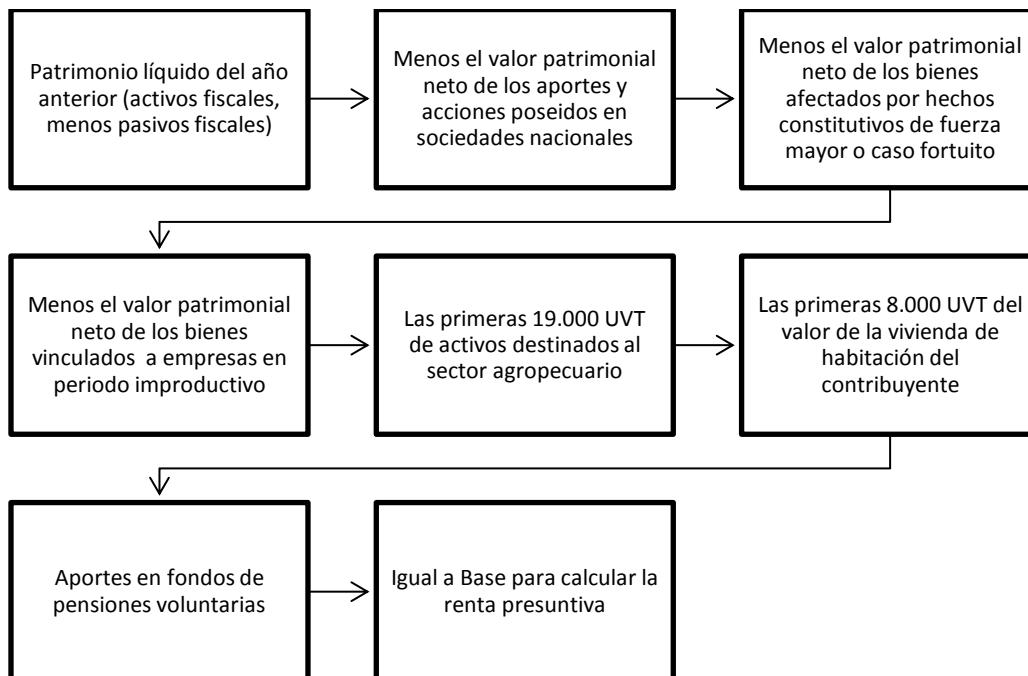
Patrimonio líquido del año anterior (activos fiscales, menos pasivos fiscales)

Menos el valor patrimonial neto de los aportes y acciones poseídos en sociedades nacionales

Menos el valor patrimonial neto de los bienes afectados por hechos constitutivos de fuerza mayor o caso fortuito

Menos el valor patrimonial neto de los bienes vinculados a empresas en periodo improductivo

Las primeras 19.000 UVT de activos destinados al sector agropecuario

Las primeras 8.000 UVT del valor de la vivienda de habitación del contribuyente

Aportes en fondos de pensiones voluntarias

Igual a Base para calcular la renta presuntiva